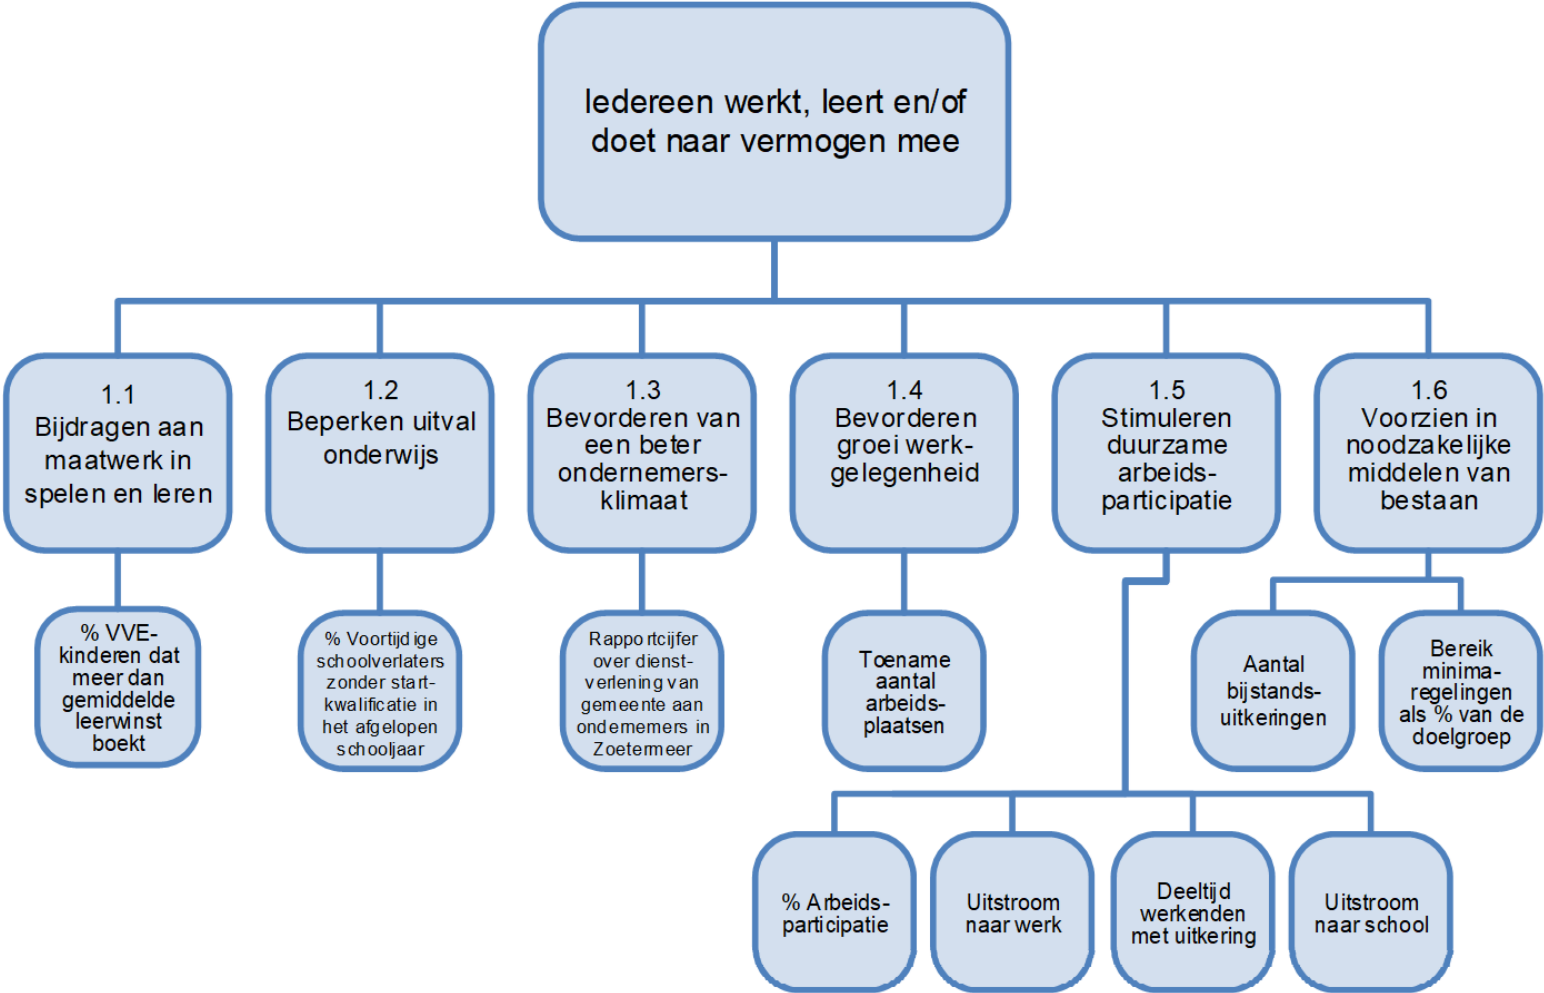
Iedereen werkt, leert en/of doet naar vermogen mee

1.1
Bijdragen aan maatwerk in spelen en leren

1.2
Beperken uitval onderwijs

1.3
Bevorderen van een beter ondernemersklimaat

1.4
Bevorderen groei werkgelegenheid

1.5
Stimuleren duurzame arbeidsparticipatie

1.6
Voorzien in noodzakelijke middelen van bestaan

% VVE-kinderen dat meer dan gemiddelde leerwinst boekt

% Voortijdige schoolverlaters zonder startkwalificatie in het afgelopen schooljaar

Rapportcijfer over dienstverlening van gemeente aan ondernemers in Zoetermeer

Toename aantal arbeidsplaatsen

Aantal bijstandsuitkeringen

Bereik minimaregelingen als % van de doelgroep

% Arbeidsparticipatie

Uitstroom naar werk

Deeltijd werkenden met uitkering

Uitstroom naar school